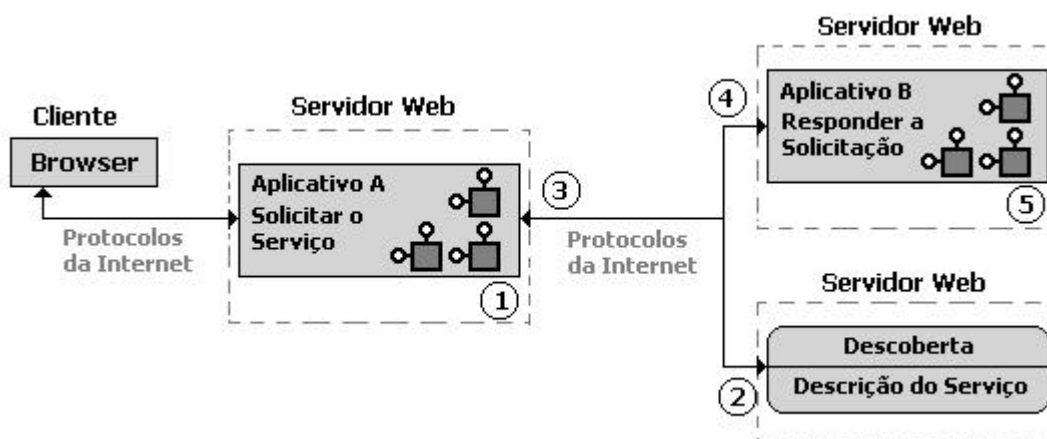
Servidor Web

Cliente

Browser

Servidor Web

Aplicativo A
Solicitar o
Serviço

Protocolos
da Internet

③

Protocolos
da Internet

①

④

Aplicativo B
Responder a
Solicitação

⑤

Servidor Web

Descoberta

Descrição do Serviço

②